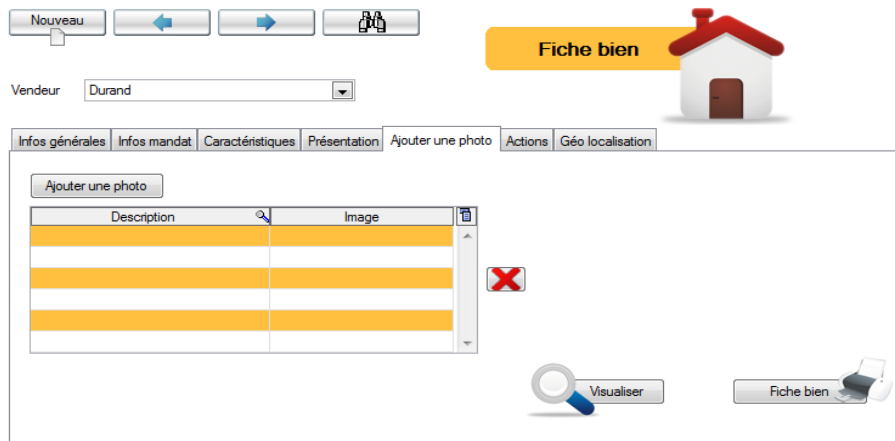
Nouveau

Fiche bien

Vendeur Durand

Infos générales | Infos mandat | Caractéristiques | Présentation | Ajouter une photo | Actions | Géo localisation

Ajouter une photo

| Description | Image |
|---|---|
| | |
| | |
| | |
| | |
| | |
| | |

Visualiser

Fiche bien